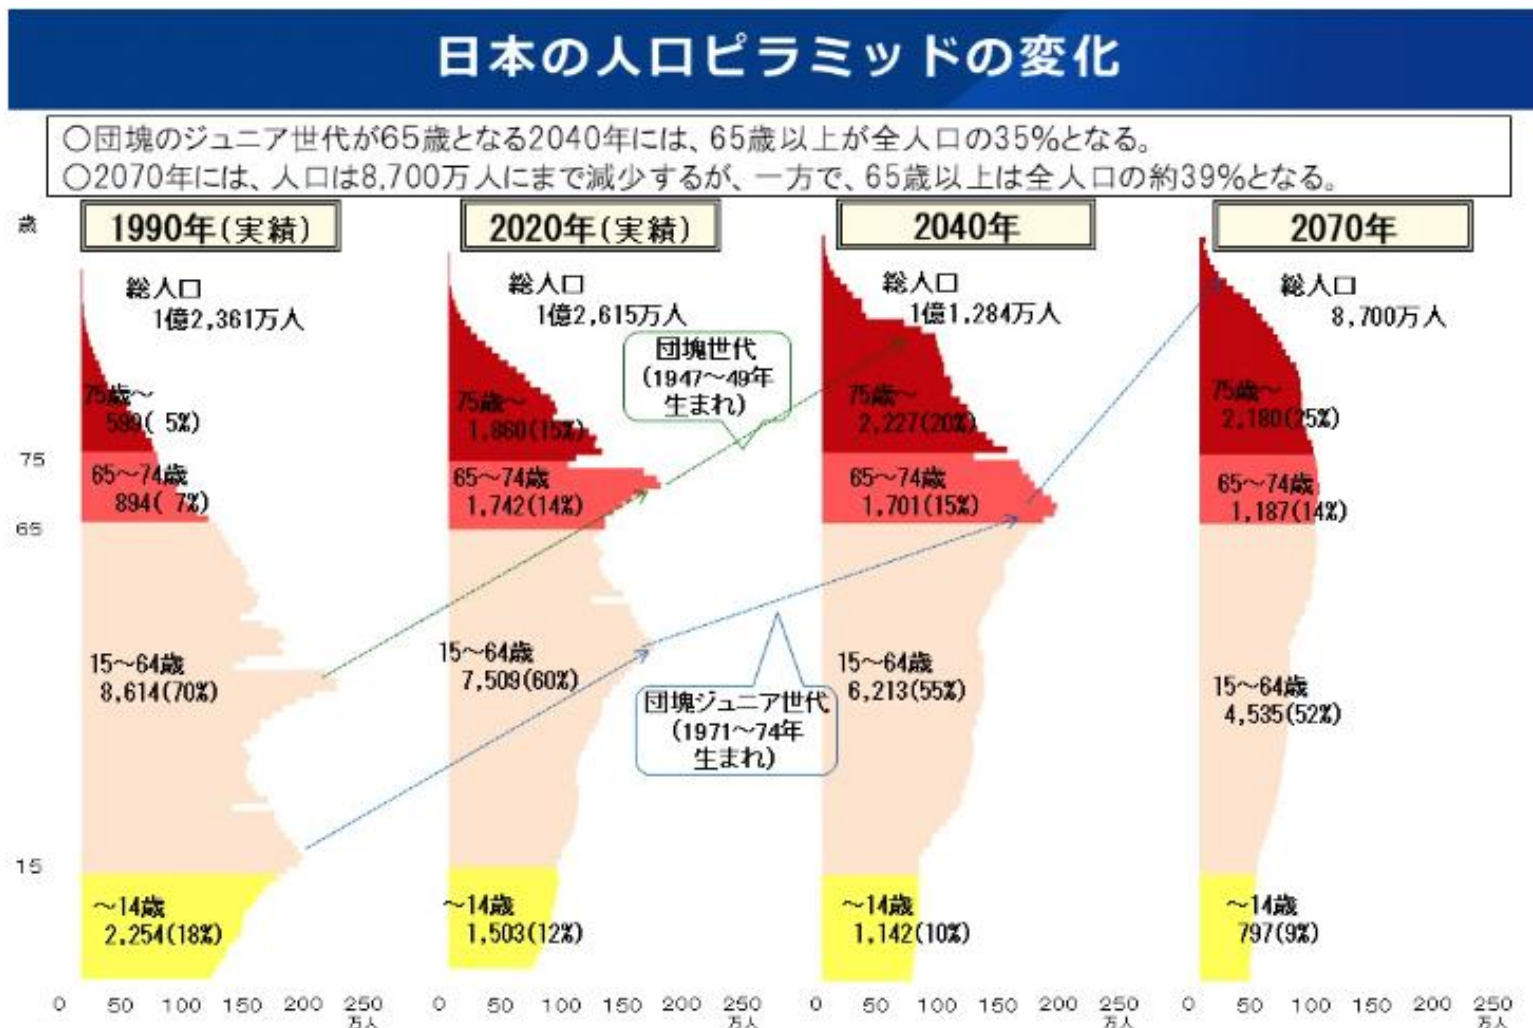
日本の人口ピラミッドの変化

○団塊のジュニア世代が65歳となる2040年には、65歳以上が全人口の35%となる。
○2070年には、人口は8,700万人にまで減少するが、一方で、65歳以上は全人口の約39%となる。

歳

1990年(実績)

総人口
1億2,361万人

75歳～
599(5%)

65～74歳
894(7%)

15～64歳
8,614(70%)

～14歳
2,254(18%)

2020年(実績)

総人口
1億2,615万人

75歳～
1,860(15%)

65～74歳
1,742(14%)

15～64歳
7,509(60%)

～14歳
1,503(12%)

団塊世代
(1947～49年生まれ)

団塊ジュニア世代
(1971～74年生まれ)

2040年

総人口
1億1,284万人

75歳～
2,227(20%)

65～74歳
1,701(15%)

15～64歳
6,213(55%)

～14歳
1,142(10%)

2070年

総人口
8,700万人

75歳～
2,180(25%)

65～74歳
1,187(14%)

15～64歳
4,535(52%)

～14歳
797(9%)

75
65
15

0 50 100 150 200 250 万人
0 50 100 150 200 250 万人
0 50 100 150 200 250 万人
0 50 100 150 200 250 万人